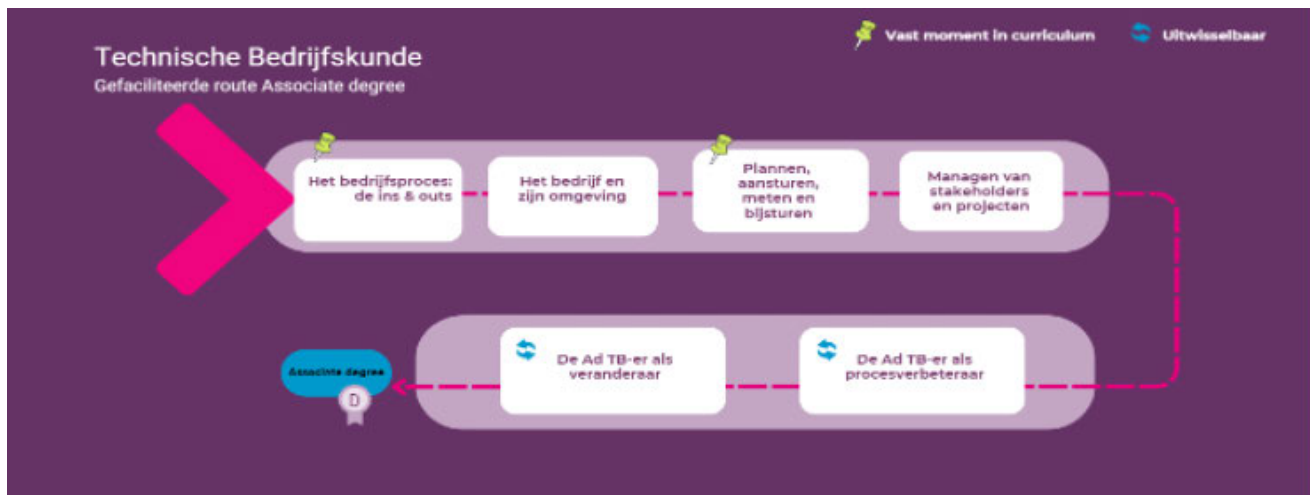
Technische Bedrijfskunde
Gefaciliteerde route Associate degree

Vast moment in curriculum

Uitwisselbaar

Het bedrijfsproces: de ins & outs

Het bedrijf en zijn omgeving

Plannen, aansturen, meten en bijsturen

Managen van stakeholders en projecten

De Ad TB-er als procesverbeteraar

De Ad TB-er als veranderaar

Associate degree

D